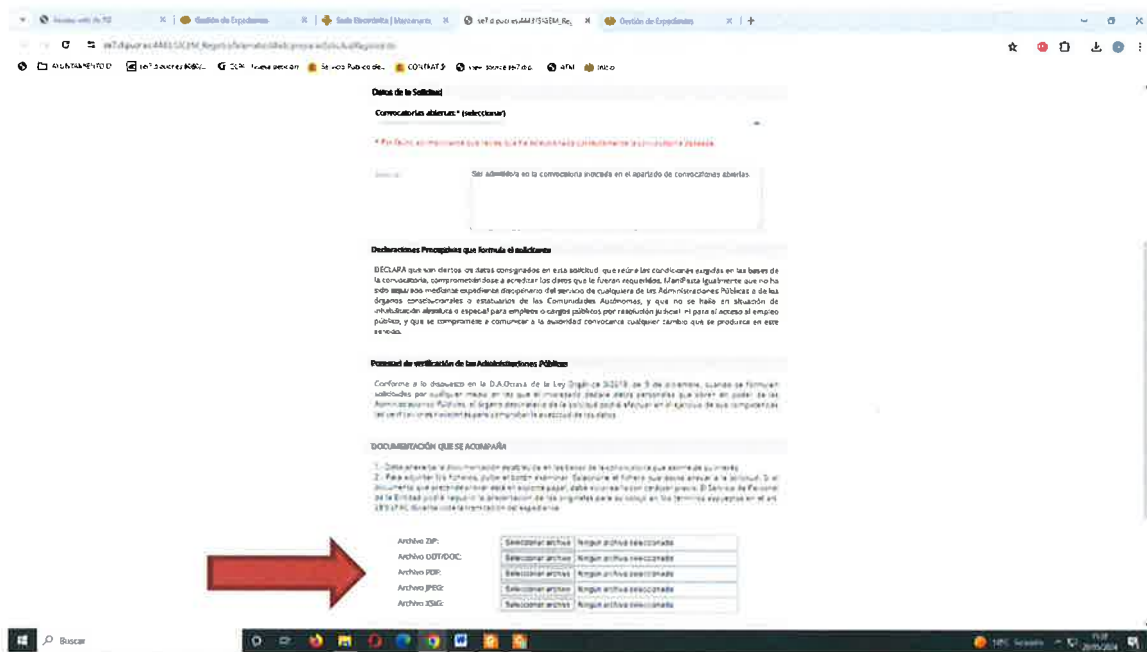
Gestión de Expedientes
Sede Electrónica | Manzanares
Gestión de Expedientes

AYUNTAMIENTO
CONTRATOS
ATM
Inicio

Datos de la Solicitud

Convocatorias abiertas:* (seleccionar)

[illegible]

Solicita: Ser admitido/a en la convocatoria indicada en el apartado de convocatorias abiertas

Declaraciones Preceptivas que formula el solicitante

DECLARA que son ciertos los datos consignados en esta solicitud, que reúne las condiciones exigidas en las bases de la convocatoria, comprometiéndose a acreditar los datos que le fueran requeridos. Manifiesta igualmente que no ha sido separado mediante expediente disciplinario del servicio de cualquiera de las Administraciones Públicas o de los órganos constitucionales o estatutarios de las Comunidades Autónomas, y que no se halla en situación de inhabilitación absoluta o especial para empleos o cargos públicos por resolución judicial, ni para el acceso al empleo público, y que se compromete a comunicar a la autoridad convocante cualquier cambio que se produzca en este sentido.

Potestad de verificación de las Administraciones Públicas

Conforme a lo dispuesto en la D.A.Octava de la Ley Orgánica 3/2018, de 5 de diciembre, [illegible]

DOCUMENTACIÓN QUE SE ACOMPAÑA

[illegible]

Archivo ZIP: Seleccionar archivo Ningún archivo seleccionado
Archivo ODT/DOC: Seleccionar archivo Ningún archivo seleccionado
Archivo PDF: Seleccionar archivo Ningún archivo seleccionado
Archivo JPEG: Seleccionar archivo Ningún archivo seleccionado
Archivo XSIG: Seleccionar archivo Ningún archivo seleccionado

Buscar